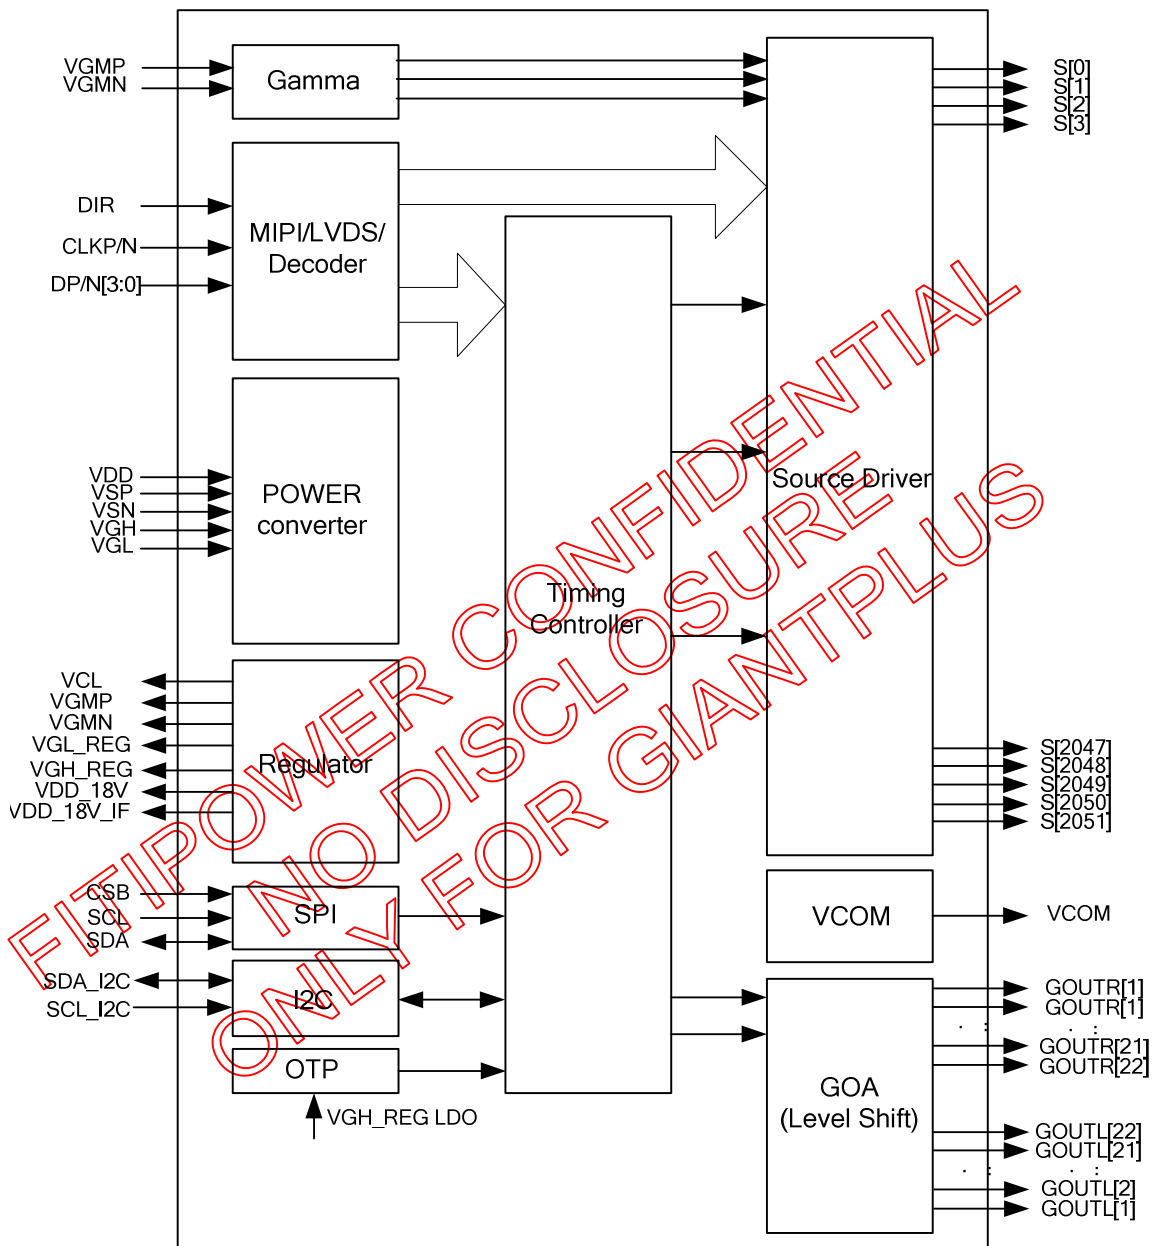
VGMP
VGMN
Gamma
S[0]
S[1]
S[2]
S[3]
DIR
CLKP/N
DP/N[3:0]
MIPI/LVDS/ Decoder
VDD
VSP
VSN
VGH
VGL
POWER converter
Source Driver
Timing Controller
VCL
VGMP
VGMN
VGL_REG
VGH_REG
VDD_18V
VDD_18V_IF
Regulator
S[2047]
S[2048]
S[2049]
S[2050]
S[2051]
CSB
SCL
SDA
SPI
VCOM
VCOM
SDA_I2C
SCL_I2C
I2C
GOUTR[1]
GOUTR[1]
GOUTR[21]
GOUTR[22]
OTP
VGH_REG LDO
GOA (Level Shift)
GOUTL[22]
GOUTL[21]
GOUTL[2]
GOUTL[1]
FITIPOWER CONFIDENTIAL
NO DISCLOSURE
ONLY FOR GIANTPLUS